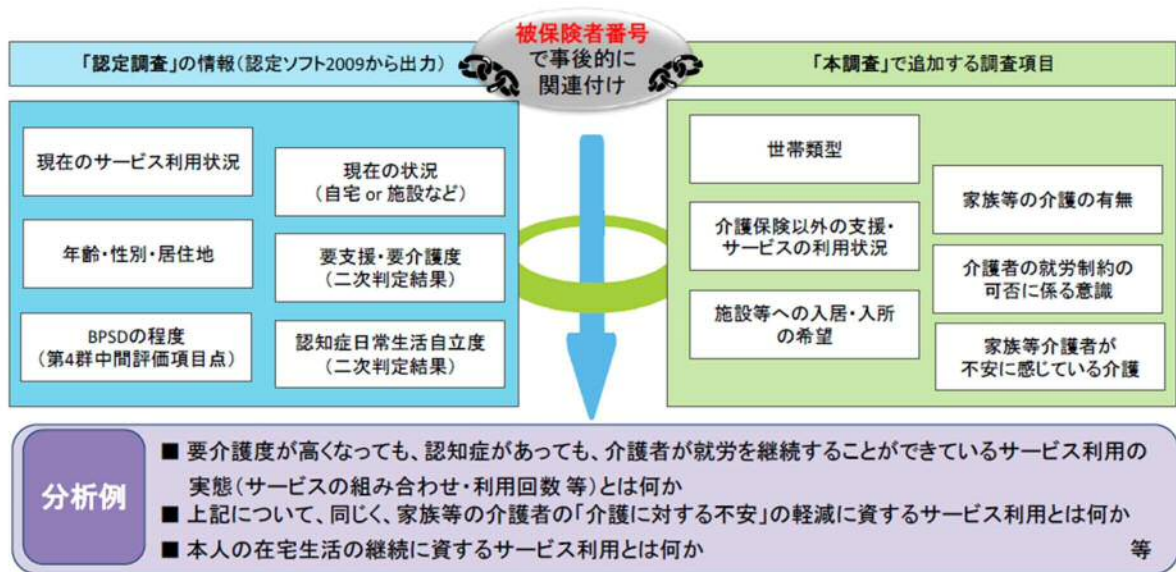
「認定調査」の情報（認定ソフト2009から出力）

被保険者番号
で事後的に
関連付け

「本調査」で追加する調査項目

現在のサービス利用状況

現在の状況
（自宅 or 施設など）

年齢・性別・居住地

要支援・要介護度
（二次判定結果）

BPSDの程度
（第4群中間評価項目点）

認知症日常生活自立度
（二次判定結果）

世帯類型

家族等の介護の有無

介護保険以外の支援・サービスの利用状況

介護者の就労制約の可否に係る意識

施設等への入居・入所の希望

家族等介護者が不安に感じている介護

分析例

■ 要介護度が高くなっても、認知症があっても、介護者が就労を継続することができているサービス利用の実態（サービスの組み合わせ・利用回数 等）とは何か
■ 上記について、同じく、家族等の介護者の「介護に対する不安」の軽減に資するサービス利用とは何か
■ 本人の在宅生活の継続に資するサービス利用とは何か

等